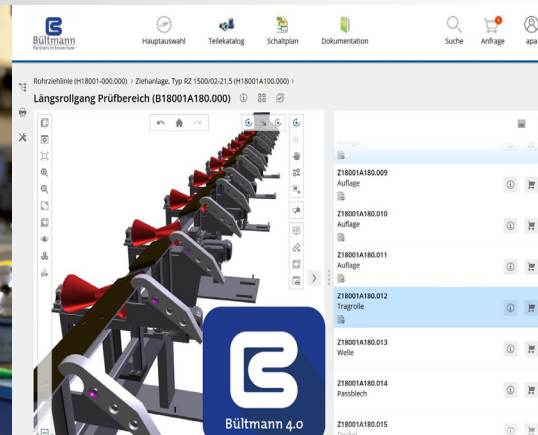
Bültmann
Partners in know-how

Hauptauswahl
Teilekatalog
Schaltplan
Dokumentation
Suche
Anfrage
apa

Rohrziehlinie (H18001-000.000) › Ziehanlage, Typ RZ 1500/02-21.5 (H18001A100.000) ›
Längsrollgang Prüfbereich (B18001A180.000)

Z18001A180.009
Auflage

Z18001A180.010
Auflage

Z18001A180.011
Auflage

Z18001A180.012
Tragrolle

Z18001A180.013
Welle

Z18001A180.014
Passblech

Z18001A180.015
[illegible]

Bültmann 4.0